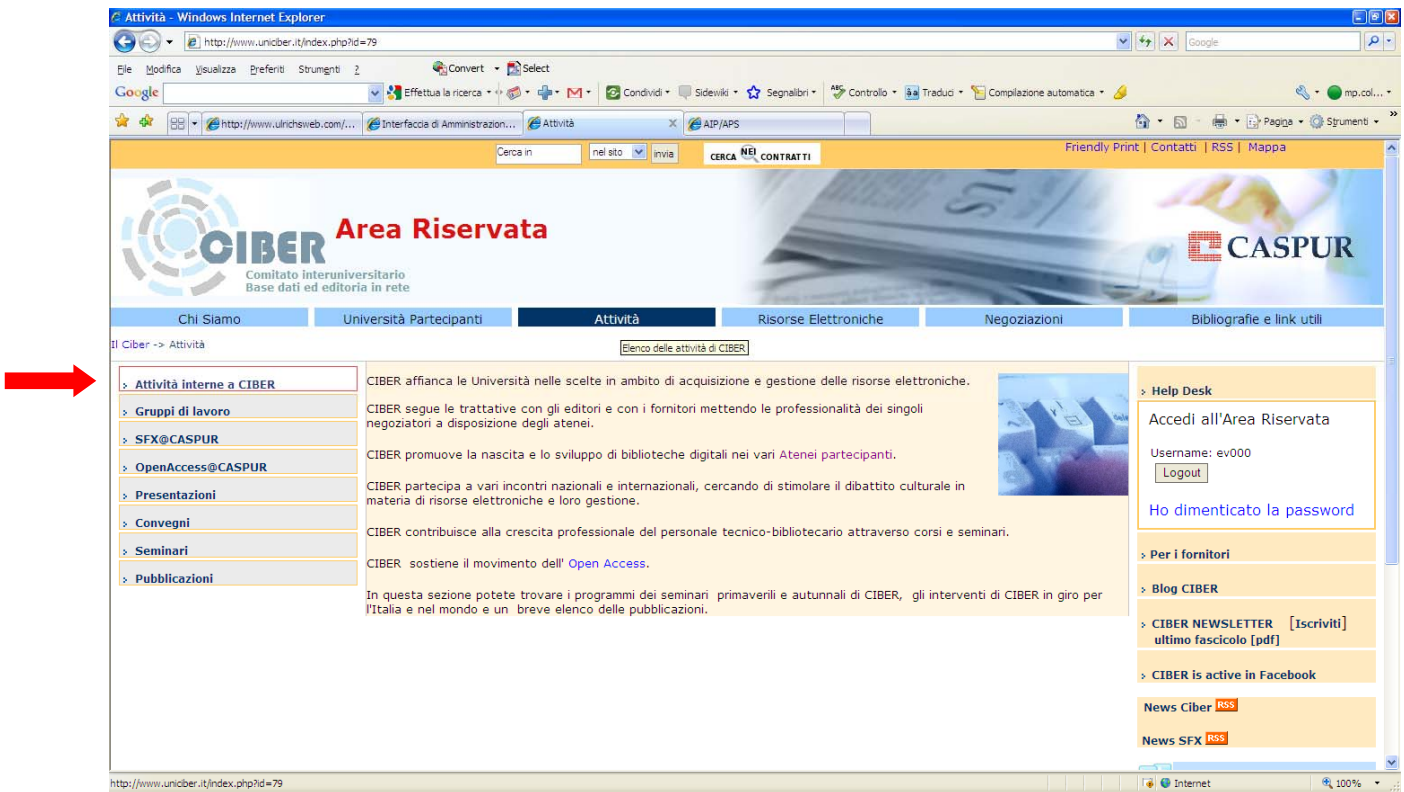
Attività - Windows Internet Explorer

http://www.uniciber.it/index.php?id=79

Google

File Modifica Visualizza Preferiti Strumenti ?

Convert Select

Google Effettua la ricerca Condividi Sidewiki Segnalibri Controllo Traduci Compilazione automatica mp.col...

http://www.ulrichsweb.com/... Interfaccia di Amministrazion... Attività AIP/APS

Pagina Strumenti

Cerca in nel sito invia CERCA NEI CONTRATTI

Friendly Print | Contatti | RSS | Mappa

CIBER Area Riservata

Comitato interuniversitario
Base dati ed editoria in rete

CASPUR

Chi Siamo | Università Partecipanti | Attività | Risorse Elettroniche | Negoziazioni | Bibliografie e link utili

Il Ciber -> Attività

Elenco delle attività di CIBER

Attività interne a CIBER
Gruppi di lavoro
SFX@CASPUR
OpenAccess@CASPUR
Presentazioni
Convegni
Seminari
Pubblicazioni

CIBER affianca le Università nelle scelte in ambito di acquisizione e gestione delle risorse elettroniche.

CIBER segue le trattative con gli editori e con i fornitori mettendo le professionalità dei singoli negoziatori a disposizione degli atenei.

CIBER promuove la nascita e lo sviluppo di biblioteche digitali nei vari Atenei partecipanti.

CIBER partecipa a vari incontri nazionali e internazionali, cercando di stimolare il dibattito culturale in materia di risorse elettroniche e loro gestione.

CIBER contribuisce alla crescita professionale del personale tecnico-bibliotecario attraverso corsi e seminari.

CIBER sostiene il movimento dell' Open Access.

In questa sezione potete trovare i programmi dei seminari primaverili e autunnali di CIBER, gli interventi di CIBER in giro per l'Italia e nel mondo e un breve elenco delle pubblicazioni.

Help Desk

Accedi all'Area Riservata

Username: ev000
Logout

Ho dimenticato la password

Per i fornitori

Blog CIBER

CIBER NEWSLETTER [Iscriviti]
ultimo fascicolo [pdf]

CIBER is active in Facebook

News Ciber RSS

News SFX RSS

http://www.uniciber.it/index.php?id=79

Internet 100%